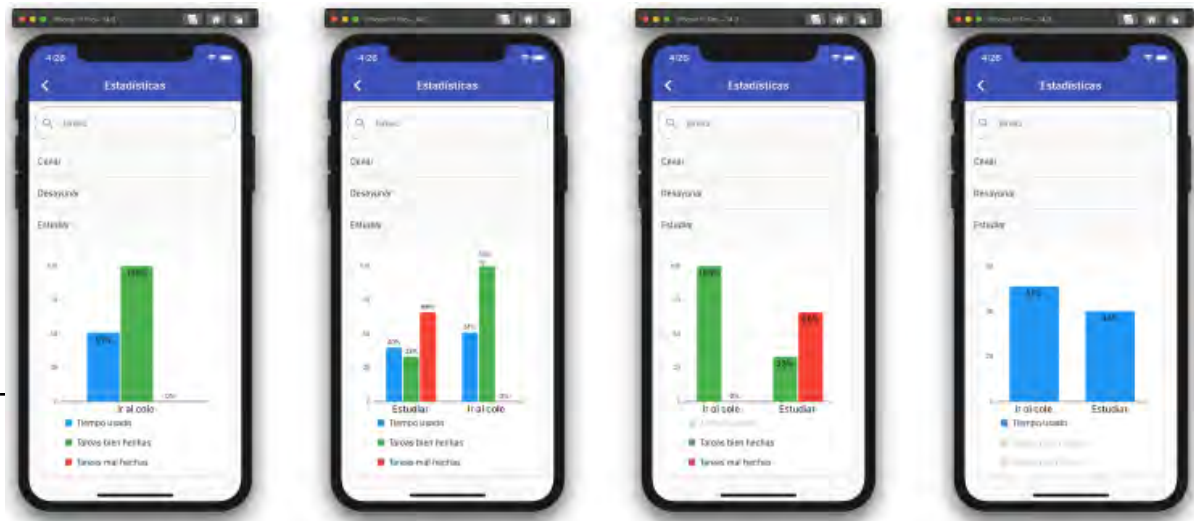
4:26
Estadisticas
Cenar
Desayunar
Estudiar
100%
57%
0%
Ir al cole
Tiempo usado
Tareas bien hechas
Tareas mal hechas

4:26
Estadisticas
Cenar
Desayunar
Estudiar
Estudiar
Ir al cole
Tiempo usado
Tareas bien hechas
Tareas mal hechas

4:26
Estadisticas
Cenar
Desayunar
Estudiar
100%
0%
25%
Ir al cole
Estudiar
Tareas bien hechas
Tareas mal hechas

4:26
Estadisticas
Cenar
Desayunar
Estudiar
Ir al cole
Estudiar
Tiempo usado